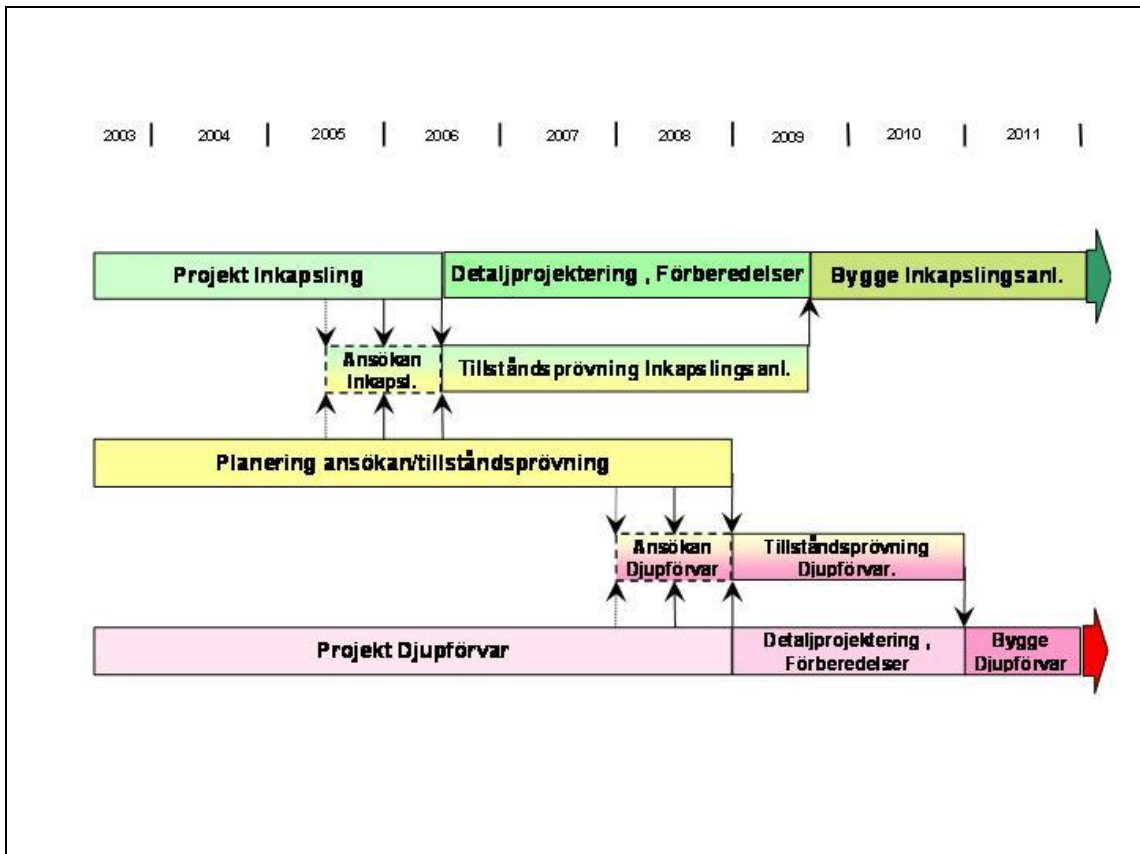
2003 | 2004 | 2005 | 2006 | 2007 | 2008 | 2009 | 2010 | 2011 |

Projekt Inkapsling

Detaljprojektering , Förberedelser

Bygge Inkapslingsanl.

Ansökan Inkapsl.

Tillståndsprövning Inkapslingsanl.

Planering ansökan/tillståndsprövning

Ansökan Djupförvar

Tillståndsprövning Djupförvar.

Projekt Djupförvar

Detaljprojektering , Förberedelser

Bygge Djupförvar